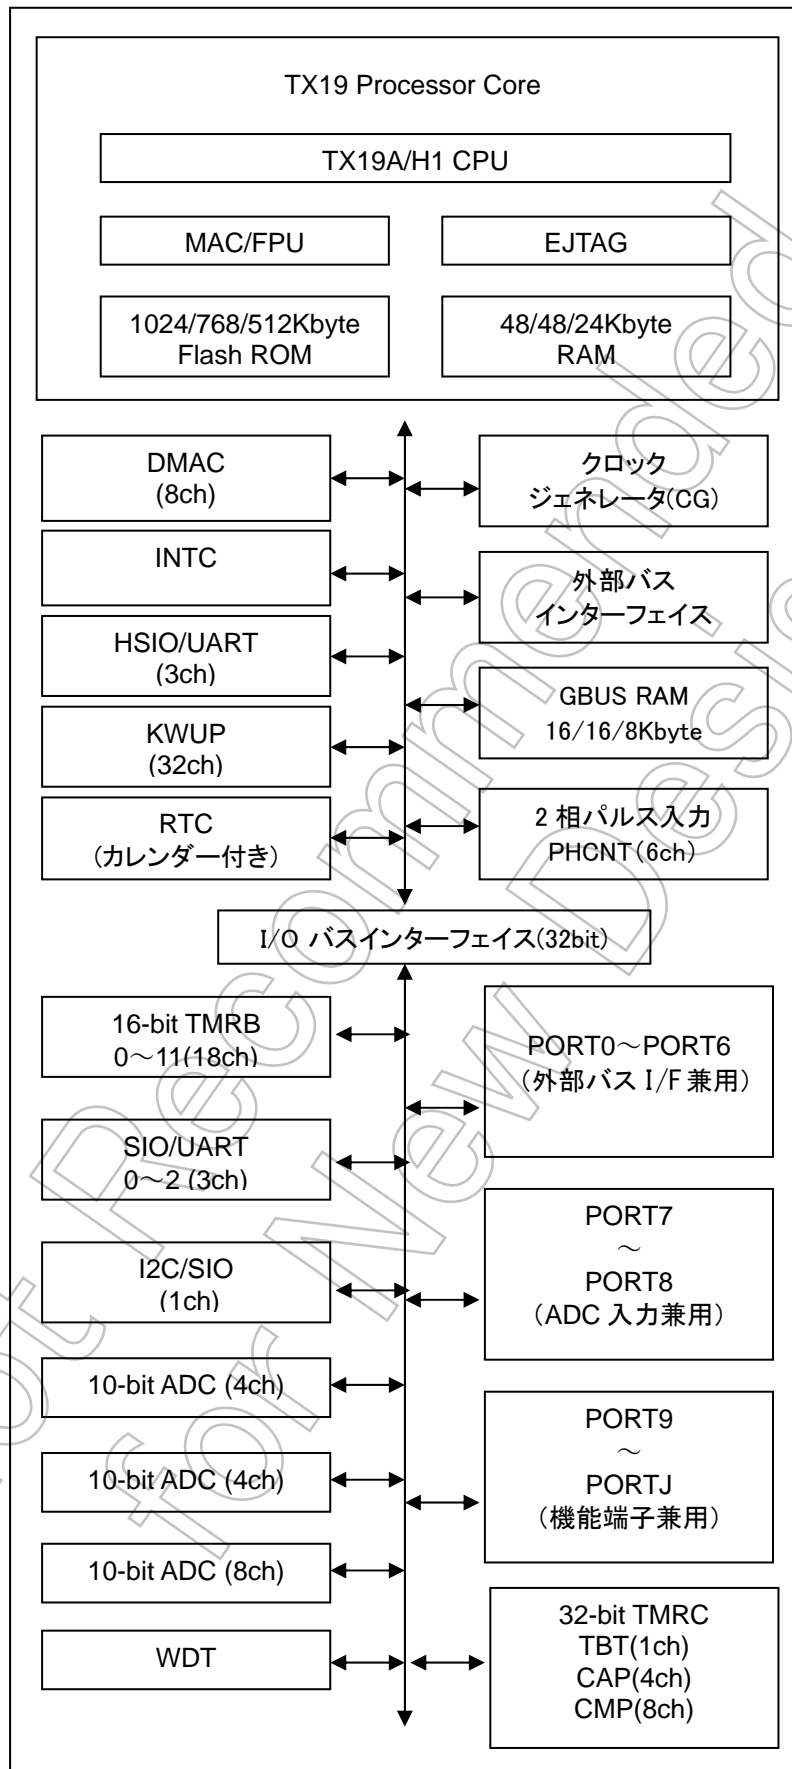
TX19 Processor Core

TX19A/H1 CPU

MAC/FPU

EJTAG

1024/768/512Kbyte Flash ROM

48/48/24Kbyte RAM

DMAC (8ch)

クロック ジェネレータ(CG)

INTC

外部バス インターフェイス

HSIO/UART (3ch)

GBUS RAM 16/16/8Kbyte

KWUP (32ch)

RTC (カレンダー付き)

2 相パルス入力 PHCNT(6ch)

I/O バスインターフェイス(32bit)

16-bit TMRB 0～11(18ch)

PORT0～PORT6 (外部バス I/F 兼用)

SIO/UART 0～2 (3ch)

PORT7 ～ PORT8 (ADC 入力兼用)

I2C/SIO (1ch)

10-bit ADC (4ch)

PORT9 ～ PORTJ (機能端子兼用)

10-bit ADC (4ch)

10-bit ADC (8ch)

WDT

32-bit TMRC TBT(1ch) CAP(4ch) CMP(8ch)

Not Recommended for New Design